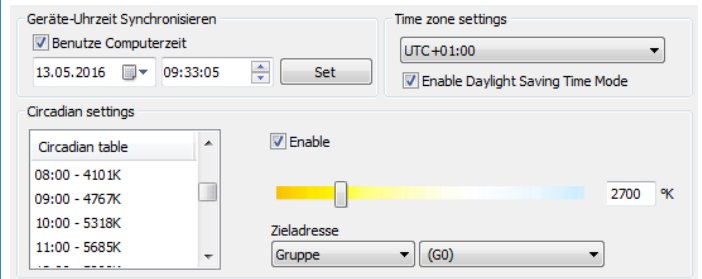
Geräte-Uhrzeit Synchronisieren

Benutze Computerzeit

13.05.2016

09:33:05

Set

Time zone settings

UTC+01:00

Enable Daylight Saving Time Mode

Circadian settings

Circadian table

08:00 - 4101K

09:00 - 4767K

10:00 - 5318K

11:00 - 5685K

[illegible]

Enable

2700 °K

Zieladresse

Gruppe

(G0)